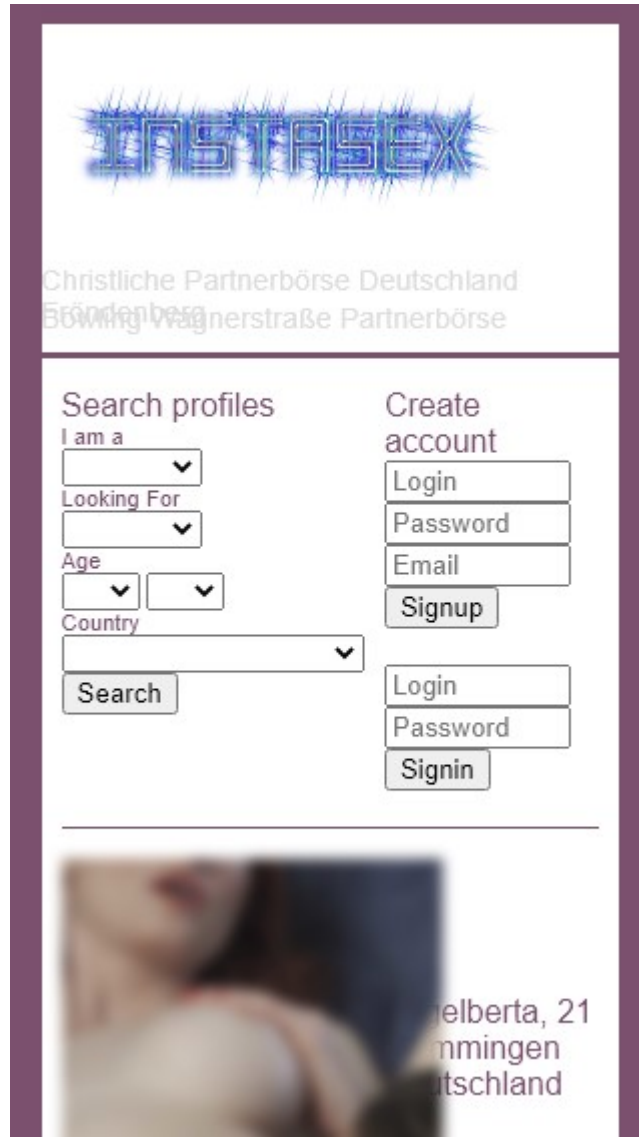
INSTASEX

Christliche Partnerbörse Deutschland
Fröndenberg
Bowling Wagnerstraße Partnerbörse

Search profiles
I am a
Looking For
Age
Country
Search

Create account
Login
Password
Email
Signup

Login
Password
Signin

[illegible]elberta, 21
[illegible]mmingen
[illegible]tschland